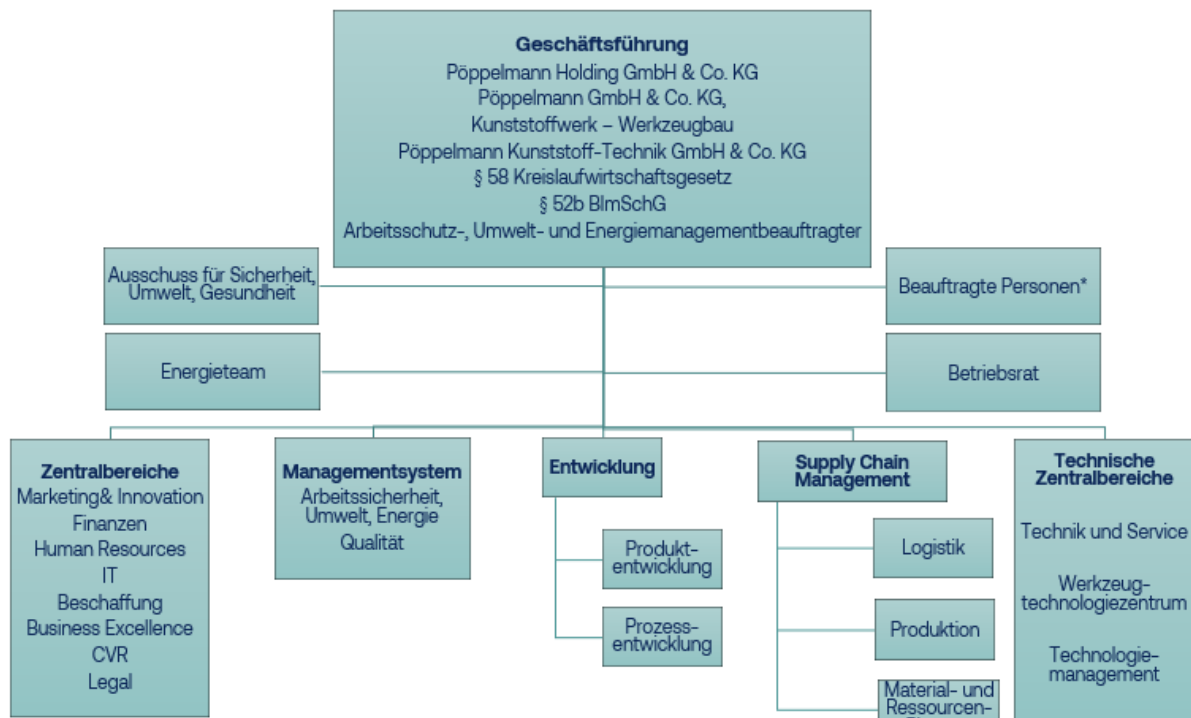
**Geschäftsführung**
Pöppelmann Holding GmbH & Co. KG
Pöppelmann GmbH & Co. KG,
Kunststoffwerk – Werkzeugbau
Pöppelmann Kunststoff-Technik GmbH & Co. KG
§ 58 Kreislaufwirtschaftsgesetz
§ 52b BImSchG
Arbeitsschutz-, Umwelt- und Energiemanagementbeauftragter

Ausschuss für Sicherheit, Umwelt, Gesundheit

Beauftragte Personen*

Energieteam

Betriebsrat

**Zentralbereiche**
Marketing& Innovation
Finanzen
Human Resources
IT
Beschaffung
Business Excellence
CVR
Legal

**Managementsystem**
Arbeitssicherheit, Umwelt, Energie
Qualität

**Entwicklung**

Produktentwicklung

Prozessentwicklung

**Supply Chain Management**

Logistik

Produktion

Material- und Ressourcen-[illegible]

**Technische Zentralbereiche**

Technik und Service

Werkzeugtechnologiezentrum

Technologiemanagement